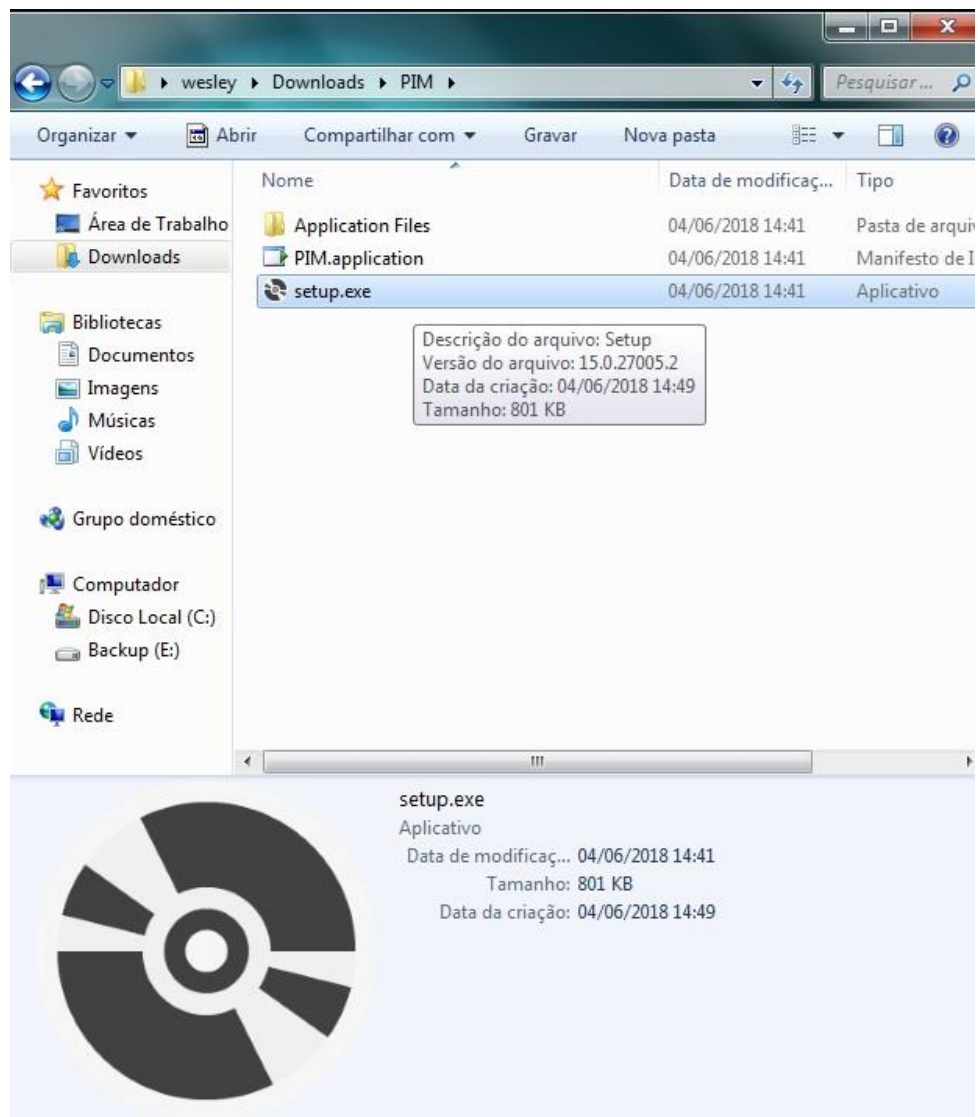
wesley ▸ Downloads ▸ PIM ▸

Pesquisar...

Organizar ▾ Abrir Compartilhar com ▾ Gravar Nova pasta

Favoritos
Área de Trabalho
Downloads

Bibliotecas
Documentos
Imagens
Músicas
Vídeos

Grupo doméstico

Computador
Disco Local (C:)
Backup (E:)

Rede

| Nome | Data de modificaç... | Tipo |
|---|---|---|
| Application Files | 04/06/2018 14:41 | Pasta de arqui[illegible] |
| PIM.application | 04/06/2018 14:41 | Manifesto de I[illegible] |
| setup.exe | 04/06/2018 14:41 | Aplicativo |

Descrição do arquivo: Setup
Versão do arquivo: 15.0.27005.2
Data da criação: 04/06/2018 14:49
Tamanho: 801 KB

setup.exe
Aplicativo
Data de modificaç... 04/06/2018 14:41
Tamanho: 801 KB
Data da criação: 04/06/2018 14:49